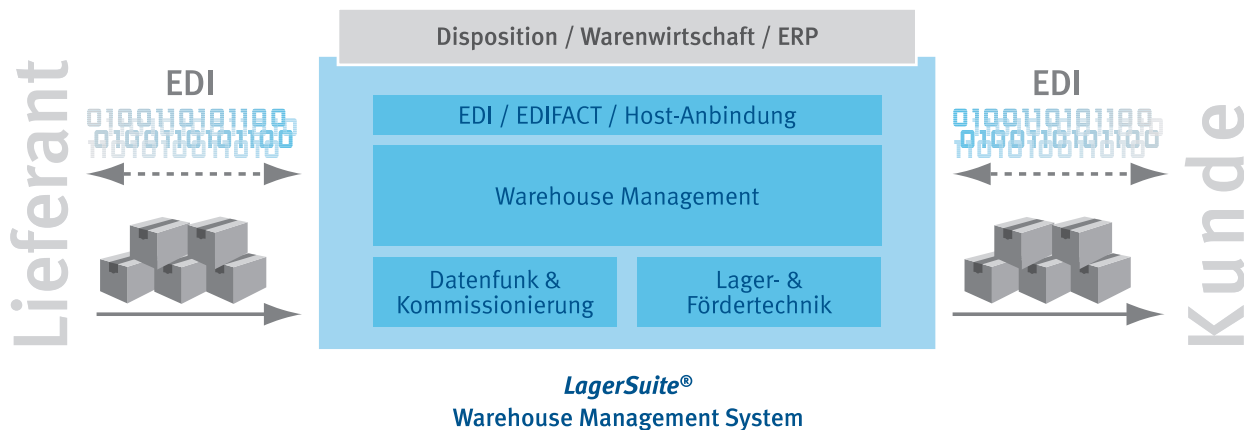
Lieferant

EDI

0100110101100
0100110101100
1010100110110

Disposition / Warenwirtschaft / ERP

EDI / EDIFACT / Host-Anbindung

Warehouse Management

Datenfunk & Kommissionierung

Lager- & Fördertechnik

EDI

0100110101100
0100110101100
1010100110110

Kunde

*LagerSuite®*
Warehouse Management System